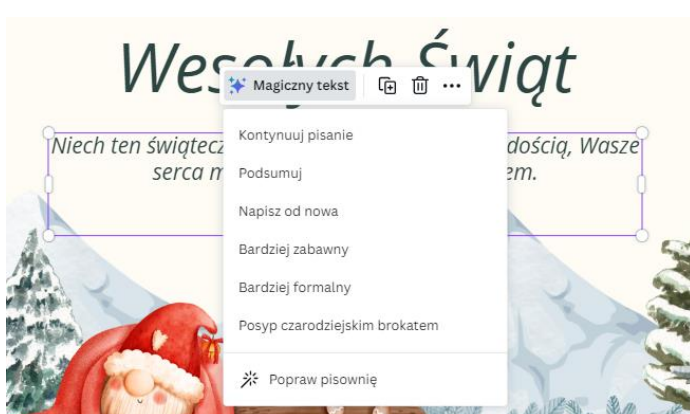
Wesołych Świąt

Magiczny tekst

Niech ten święte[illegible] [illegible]dością, Wasze serca m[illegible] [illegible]em.

Kontynuuj pisanie

Podsumuj

Napisz od nowa

Bardziej zabawny

Bardziej formalny

Posyp czarodziejskim brokatem

Popraw pisownię